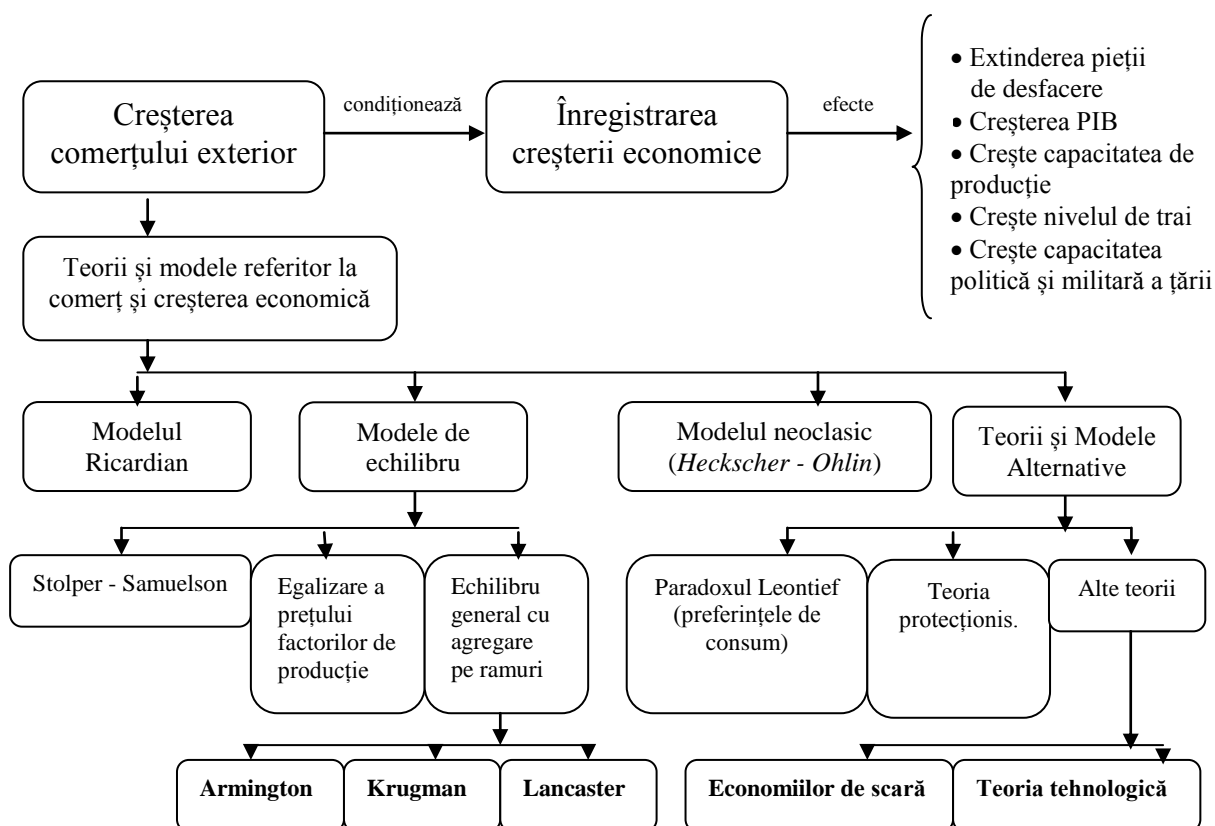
Creșterea comerțului exterior

condiționează

Înregistrarea creșterii economice

efecte

• Extinderea pieții de desfacere
• Creșterea PIB
• Crește capacitatea de producție
• Crește nivelul de trai
• Crește capacitatea politică și militară a țării

Teorii și modele referitor la comerț și creșterea economică

Modelul Ricardian

Modele de echilibru

Modelul neoclasic (*Heckscher - Ohlin*)

Teorii și Modele Alternative

Stolper - Samuelson

Egalizare a prețului factorilor de producție

Echilibru general cu agregare pe ramuri

Paradoxul Leontief (preferințele de consum)

Teoria protecționis.

Alte teorii

**Armington**

**Krugman**

**Lancaster**

**Economiilor de scară**

**Teoria tehnologică**